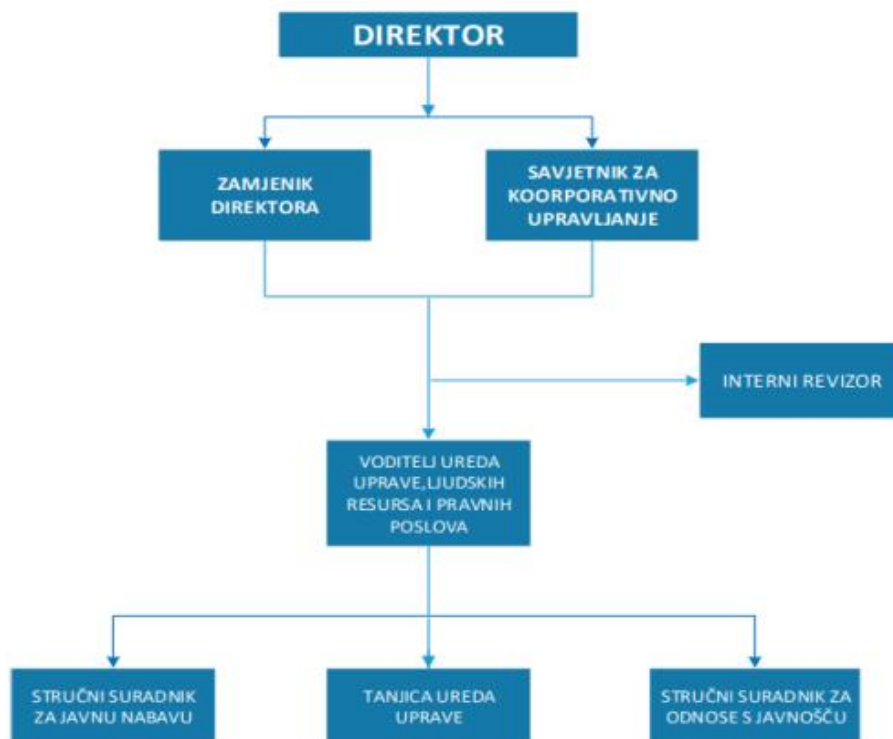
DIREKTOR

ZAMJENIK DIREKTORA

SAVJETNIK ZA KOORPORATIVNO UPRAVLJANJE

INTERNI REVIZOR

VODITELJ UREDA UPRAVE,LJUDSKIH RESURSA I PRAVNIH POSLOVA

STRUČNI SURADNIK ZA JAVNU NABAVU

TANJICA UREDA UPRAVE

STRUČNI SURADNIK ZA ODNOSE S JAVNOŠĆU